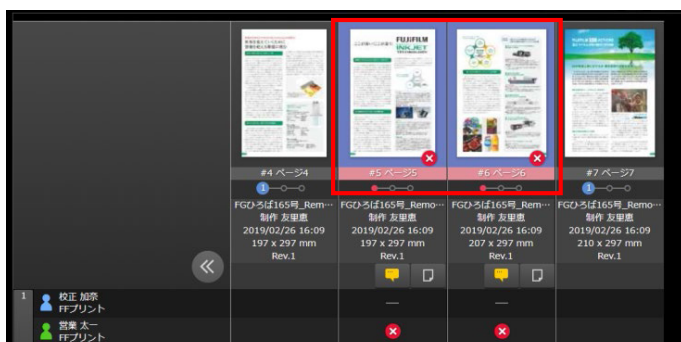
FUJIFILM
INKJET

#4 ページ4
#5 ページ5
#6 ページ6
#7 ページ7

1

FGひろば165号_Rem…
制作 友里恵
2019/02/26 16:09
197 x 297 mm
Rev.1

FGひろば165号_Remo…
制作 友里恵
2019/02/26 16:09
197 x 297 mm
Rev.1

FGひろば165号_Rem…
制作 友里恵
2019/02/26 16:09
207 x 297 mm
Rev.1

FGひろば165号_Remo…
制作 友里恵
2019/02/26 16:09
210 x 297 mm
Rev.1

«

1 校正 加奈
FFプリント
—
—

営業 太一
FFプリント